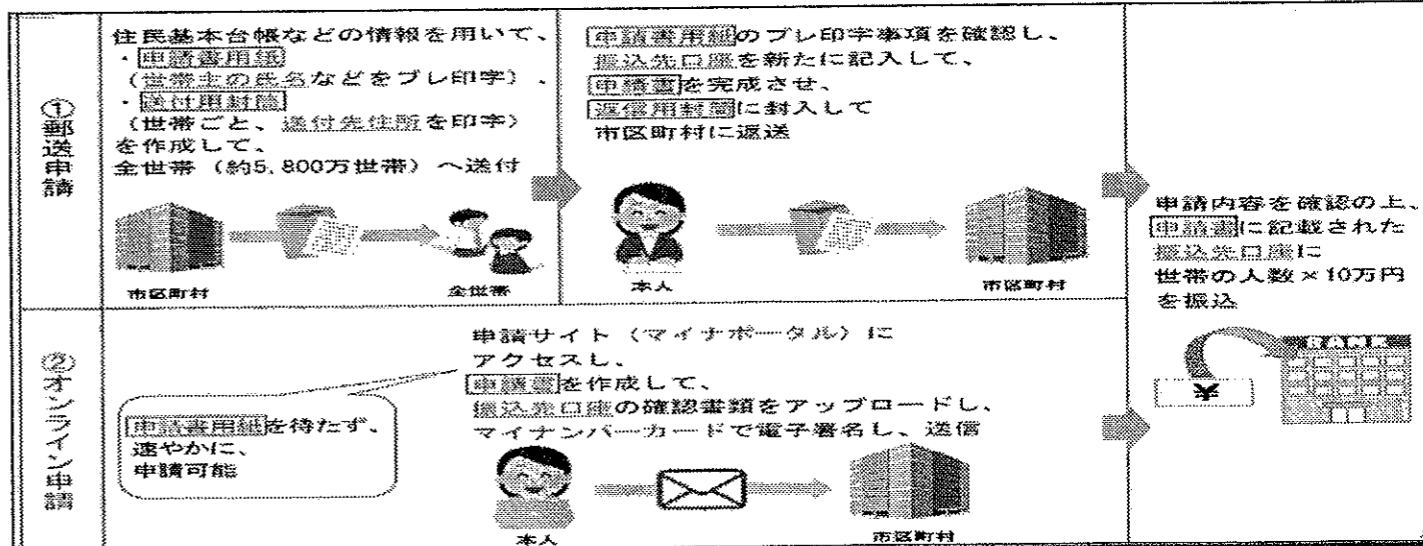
①郵送申請

住民基本台帳などの情報を用いて、
・申請書用紙
（世帯主の氏名などをプレ印字）、
・送付用封筒
（世帯ごと、送付先住所を印字）
を作成して、
全世帯（約5,800万世帯）へ送付

市区町村
全世帯

申請書用紙のプレ印字事項を確認し、
振込先口座を新たに記入して、
申請書を完成させ、
返信用封筒に封入して
市区町村に返送

本人
市区町村

申請内容を確認の上、
申請書に記載された
振込先口座に
世帯の人数×10万円
を振込

¥

②オンライン申請

申請書用紙を待たず、
速やかに、
申請可能

申請サイト（マイナポータル）に
アクセスし、
申請書を作成して、
振込先口座の確認書類をアップロードし、
マイナンバーカードで電子署名し、送信

本人
市区町村